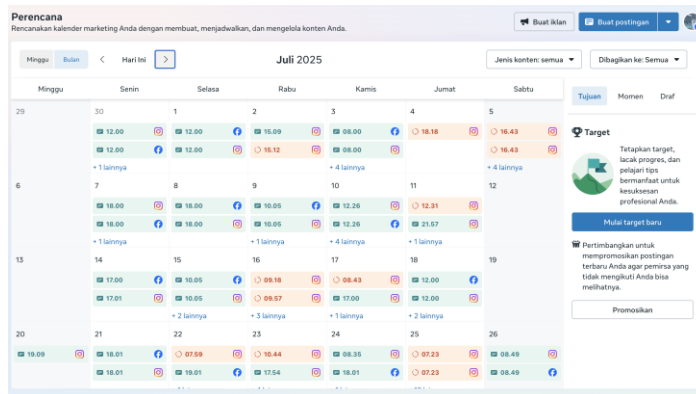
Perencana
Rencanakan kalender marketing Anda dengan membuat, menjadwalkan, dan mengelola konten Anda.

Buat iklan | Buat postingan

Minggu | Bulan | Hari Ini | Juli 2025 | Jenis konten: semua | Dibagikan ke: Semua

| Minggu | Senin | Selasa | Rabu | Kamis | Jumat | Sabtu |
|---|---|---|---|---|---|---|
| 29 | 30 12.00 12.00 + 1 lainnya | 1 12.00 12.00 | 2 15.09 15.12 | 3 08.00 12.00 + 4 lainnya | 4 18.18 | 5 16.43 16.43 + 1 lainnya |
| 6 | 7 18.00 18.00 + 1 lainnya | 8 18.00 18.00 | 9 10.05 10.05 + 1 lainnya | 10 12.26 12.26 + 4 lainnya | 11 12.31 21.57 + 1 lainnya | 12 |
| 13 | 14 17.00 17.01 | 15 10.05 10.05 + 2 lainnya | 16 09.18 09.57 + 3 lainnya | 17 08.43 17.00 + 2 lainnya | 18 12.00 12.00 + 2 lainnya | 19 |
| 20 19.09 | 21 18.01 18.01 | 22 07.59 19.01 | 23 10.44 17.54 | 24 08.35 12.25 | 25 07.23 07.23 | 26 08.49 08.49 |

Tujuan | Momen | Draf

Target
Tetapkan target, lacak progres, dan pelajari tips bermanfaat untuk kesuksesan profesional Anda.
Mulai target baru

Pertimbangkan untuk mempromosikan postingan terbaru Anda agar pemirsa yang tidak mengikuti Anda bisa melihatnya.
Promosikan